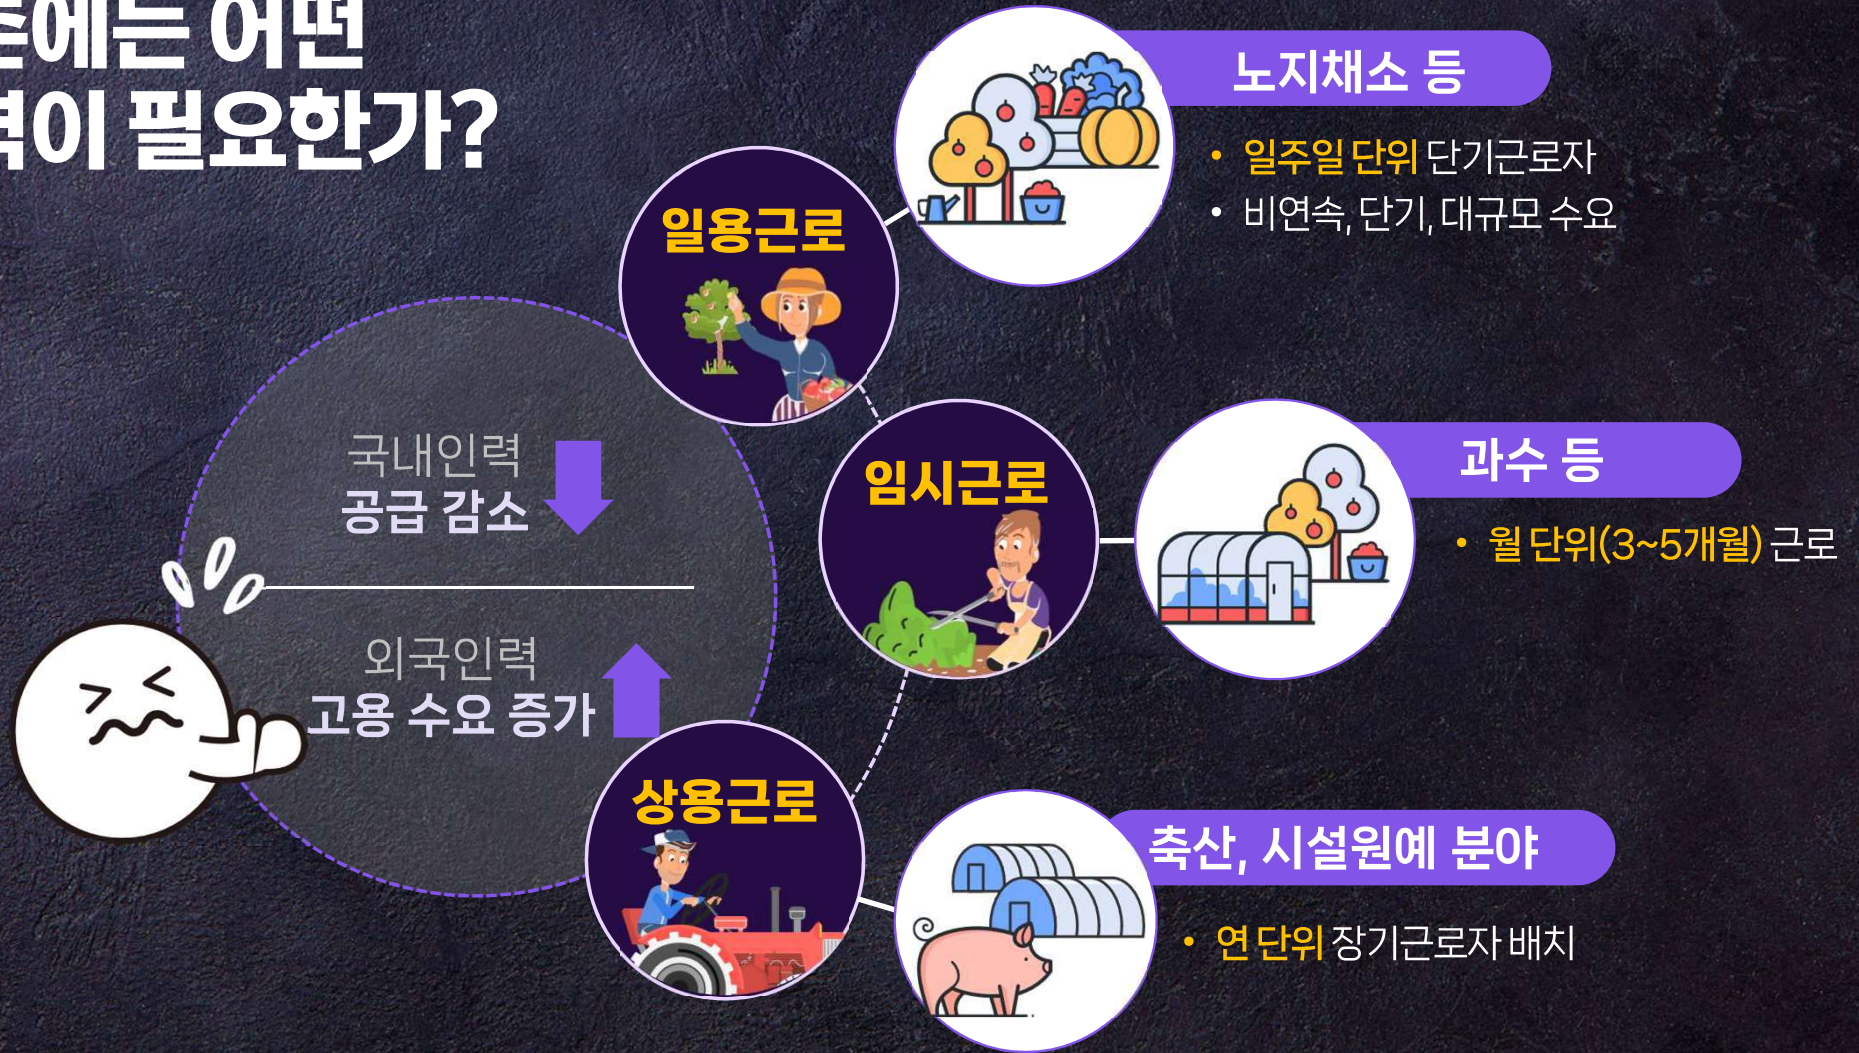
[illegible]에는 어떤
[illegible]이 필요한가?

국내인력
공급 감소

외국인력
고용 수요 증가

일용근로

노지채소 등

• 일주일 단위 단기근로자
• 비연속, 단기, 대규모 수요

임시근로

과수 등

• 월 단위(3~5개월) 근로

상용근로

축산, 시설원예 분야

• 연 단위 장기근로자 배치